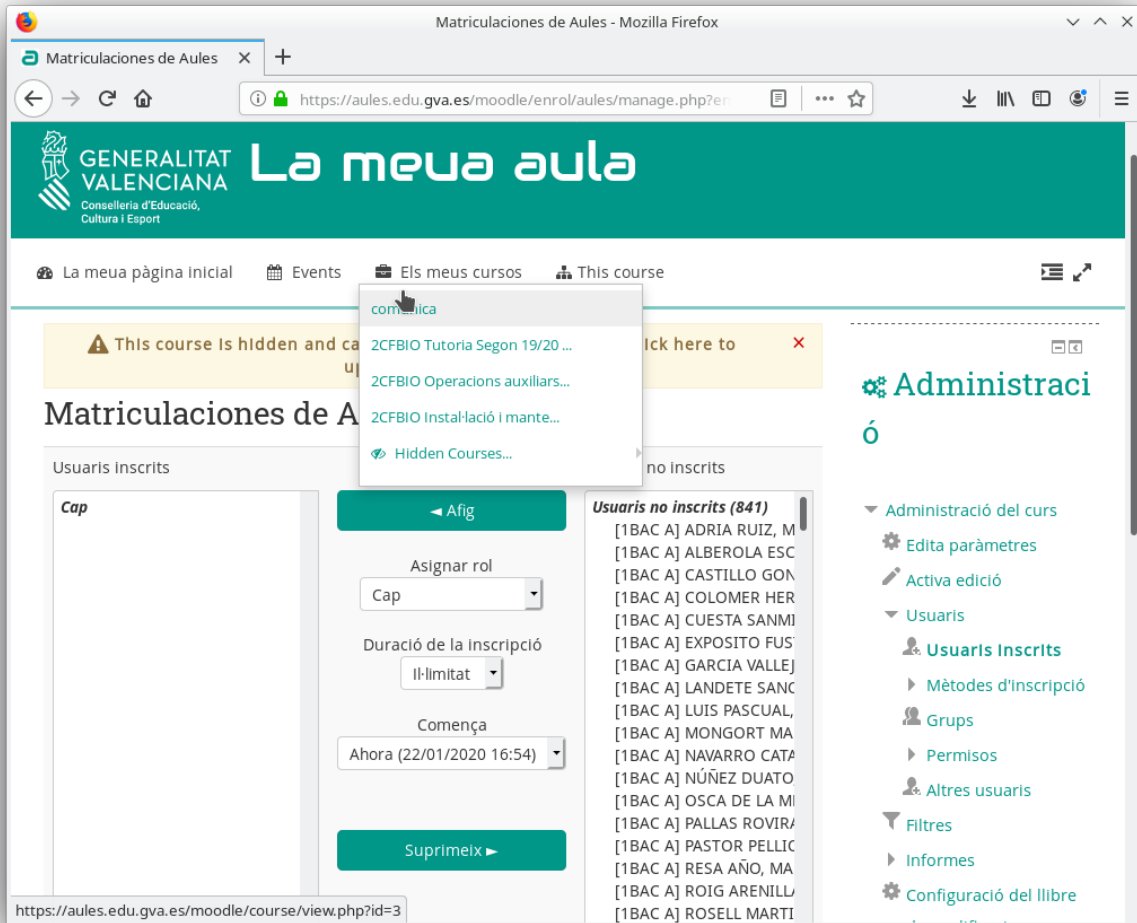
Matriculaciones de Aules - Mozilla Firefox

Matriculaciones de Aules ×

https://aules.edu.gva.es/moodle/enrol/aules/manage.php?en

GENERALITAT VALENCIANA
Conselleria d'Educació, Cultura i Esport

La meua aula

La meua pàgina inicial Events Els meus cursos This course

com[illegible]ica
2CFBIO Tutoria Segon 19/20 ...
2CFBIO Operacions auxiliars...
2CFBIO Instal·lació i mante...
Hidden Courses...

This course is hidden and ca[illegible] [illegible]ick here to u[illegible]

Matriculaciones de A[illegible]

Usuaris inscrits

Cap

◄ Afig

Asignar rol
Cap

Duració de la inscripció
Il·limitat

Comença
Ahora (22/01/2020 16:54)

Suprimeix ►

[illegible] no inscrits

Usuaris no inscrits (841)
[1BAC A] ADRIA RUIZ, M
[1BAC A] ALBEROLA ESC
[1BAC A] CASTILLO GON
[1BAC A] COLOMER HER
[1BAC A] CUESTA SANMI
[1BAC A] EXPOSITO FUST
[1BAC A] GARCIA VALLEJ
[1BAC A] LANDETE SANC
[1BAC A] LUIS PASCUAL,
[1BAC A] MONGORT MA
[1BAC A] NAVARRO CATA
[1BAC A] NÚÑEZ DUATO,
[1BAC A] OSCA DE LA M
[1BAC A] PALLAS ROVIRA
[1BAC A] PASTOR PELLIC
[1BAC A] RESA AÑO, MA
[1BAC A] ROIG ARENILL
[1BAC A] ROSELL MARTI

Administració

Administració del curs
Edita paràmetres
Activa edició
Usuaris
Usuaris inscrits
Mètodes d'inscripció
Grups
Permisos
Altres usuaris
Filtres
Informes
Configuració del llibre

https://aules.edu.gva.es/moodle/course/view.php?id=3